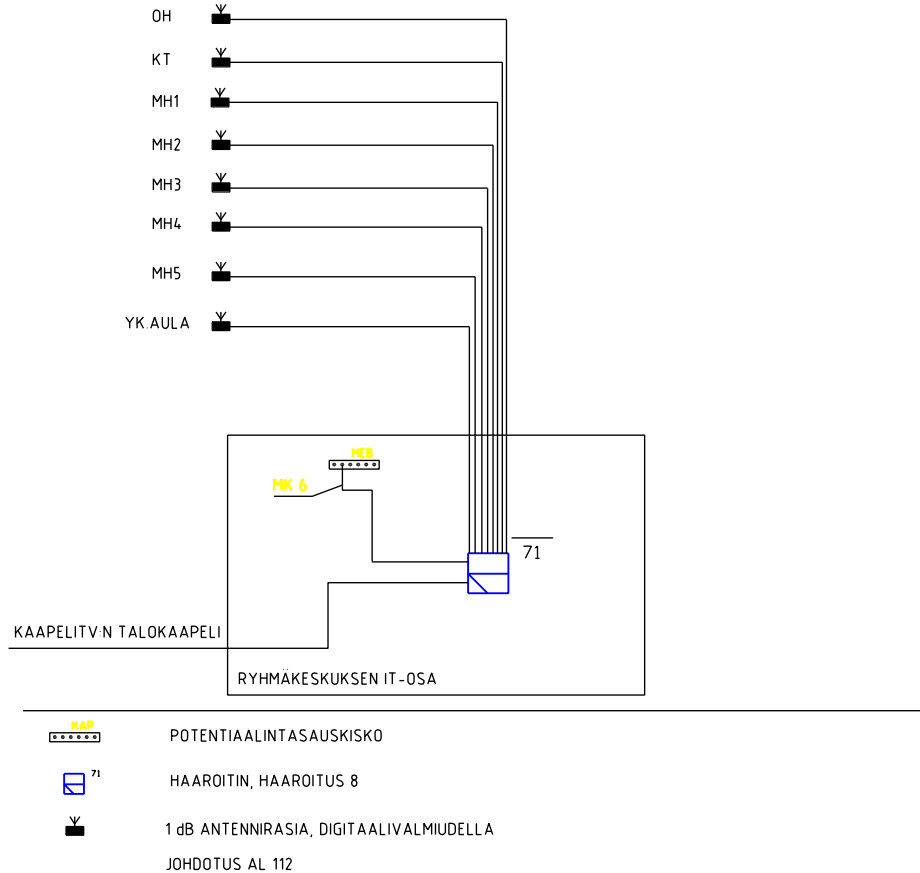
OH

KT

MH1

MH2

MH3

MH4

MH5

YK.AULA

MEB

MK 6

71

KAAPELITV:N TALOKAAPELI

RYHMÄKESKUKSEN IT-OSA

KAP

POTENTIAALINTASAUSKISKO

71

HAAROITIN, HAAROITUS 8

1 dB ANTENNIRASIA, DIGITAALIVALMIUDELLA

JOHDOTUS AL 112